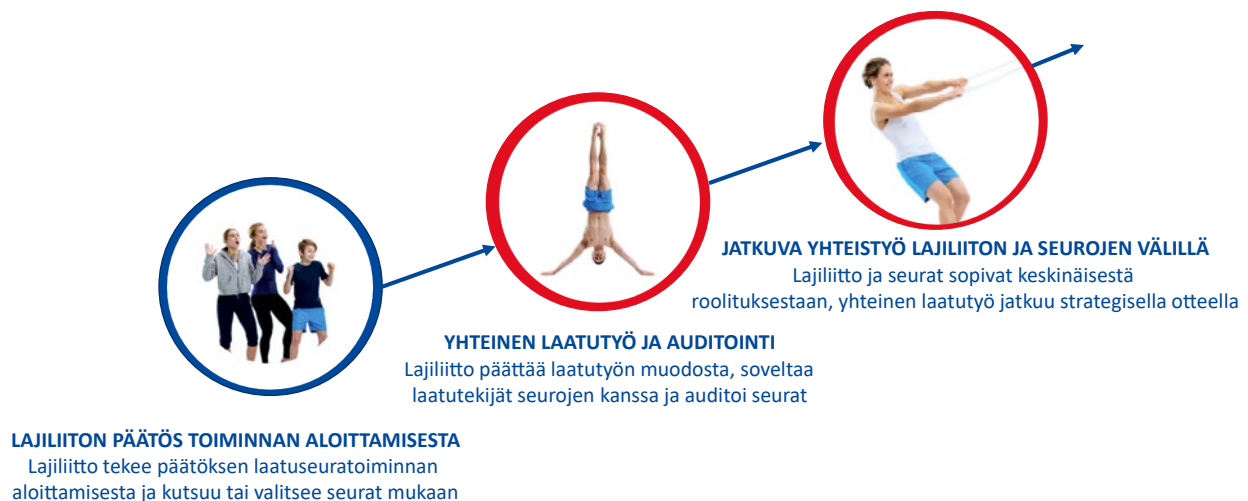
JATKUVA YHTEISTYÖ LAJILIITON JA SEUROJEN VÄLILLÄ
Lajiliitto ja seurat sopivat keskinäisestä roolituksestaan, yhteinen laatutyö jatkuu strategisella otteella

YHTEINEN LAATUTYÖ JA AUDITOINTI
Lajiliitto päättää laatutyön muodosta, soveltaa laatutekijät seurojen kanssa ja auditoi seurat

LAJILIITON PÄÄTÖS TOIMINNAN ALOITTAMISESTA
Lajiliitto tekee päätöksen laatuseuratoiminnan aloittamisesta ja kutsuu tai valitsee seurat mukaan